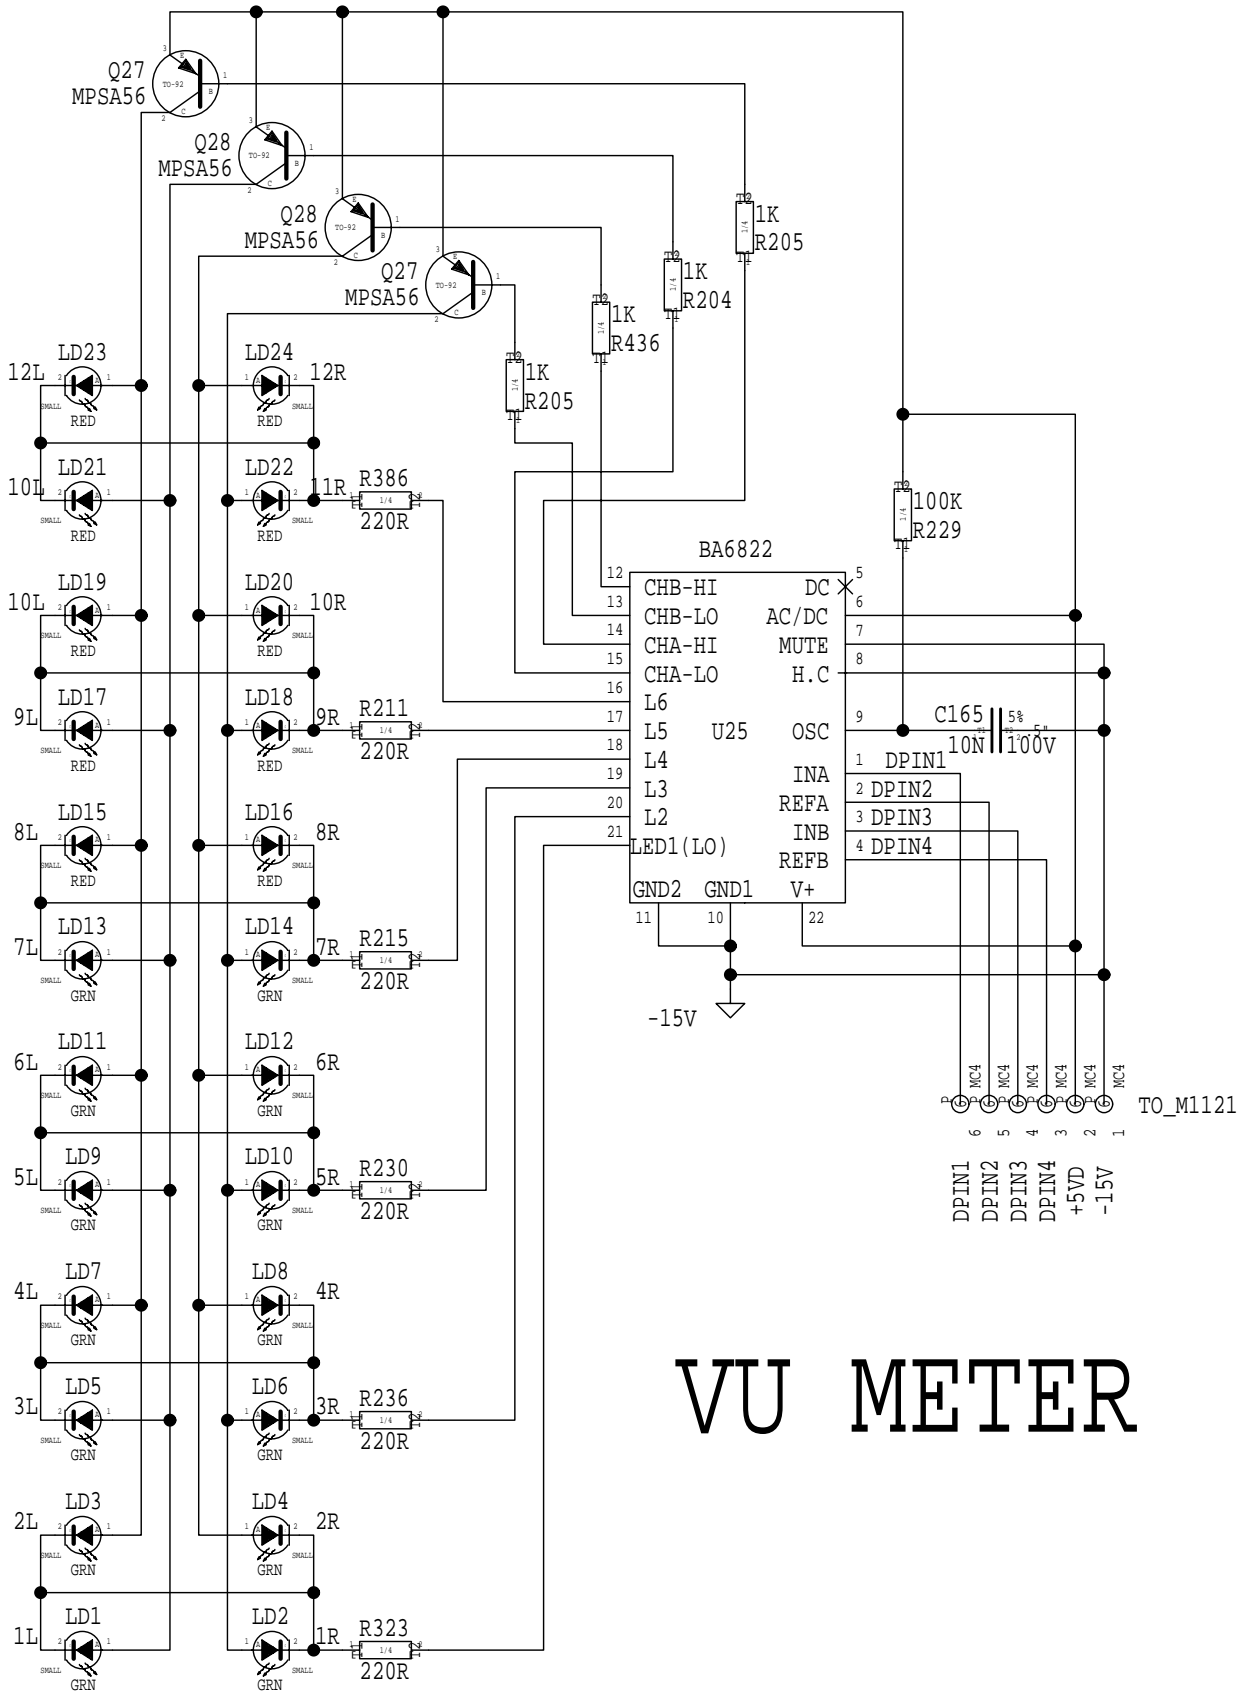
Q27
MPSA56
TO-92
Q28
MPSA56
TO-92
Q28
MPSA56
TO-92
Q27
MPSA56
TO-92

1K
R205
1K
R204
1K
R436
1K
R205

12L LD23 RED
LD24 12R RED
10L LD21 RED
LD22 11R RED
R386
220R
10L LD19 RED
LD20 10R RED
9L LD17 RED
LD18 9R RED
R211
220R
8L LD15 RED
LD16 8R RED
7L LD13 GRN
LD14 7R GRN
R215
220R
6L LD11 GRN
LD12 6R GRN
5L LD9 GRN
LD10 5R GRN
R230
220R
4L LD7 GRN
LD8 4R GRN
3L LD5 GRN
LD6 3R GRN
R236
220R
2L LD3 GRN
LD4 2R GRN
1L LD1 GRN
LD2 1R GRN
R323
220R

100K
R229

BA6822
12 CHB-HI
13 CHB-LO
14 CHA-HI
15 CHA-LO
16 L6
17 L5
18 L4
19 L3
20 L2
21 LED1(LO)
U25
DC 5
AC/DC 6
MUTE 7
H.C 8
OSC 9
INA 1
REFA 2
INB 3
REFB 4
GND2 11
GND1 10
V+ 22

C165 5%
10N 100V

DPIN1
DPIN2
DPIN3
DPIN4

-15V

MC4 MC4 MC4 MC4 MC4 MC4
6 5 4 3 2 1
TO_M1121
DPIN1 DPIN2 DPIN3 DPIN4 +5VD -15V

VU METER